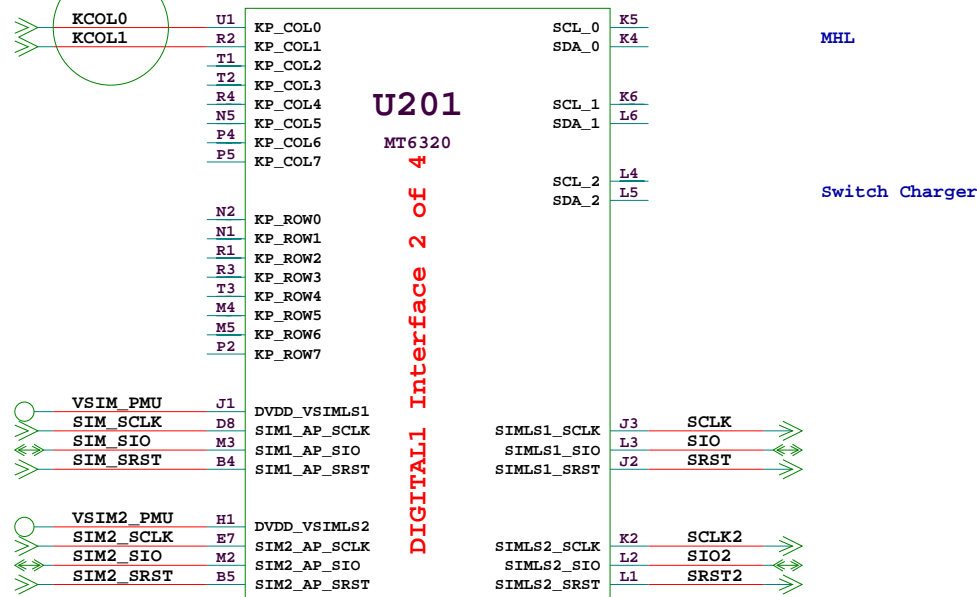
KCOL0
KCOL1

U1 KP_COL0
R2 KP_COL1
T1 KP_COL2
T2 KP_COL3
R4 KP_COL4
N5 KP_COL5
P4 KP_COL6
P5 KP_COL7

N2 KP_ROW0
N1 KP_ROW1
R1 KP_ROW2
R3 KP_ROW3
T3 KP_ROW4
M4 KP_ROW5
M5 KP_ROW6
P2 KP_ROW7

U201
MT6320
DIGITAL1 Interface 2 of 4

SCL_0 K5
SDA_0 K4
MHL

SCL_1 K6
SDA_1 L6

SCL_2 L4
SDA_2 L5
Switch Charger

VSIM_PMU J1 DVDD_VSIMLS1
SIM_SCLK D8 SIM1_AP_SCLK
SIM_SIO M3 SIM1_AP_SIO
SIM_SRST B4 SIM1_AP_SRST

SIMLS1_SCLK J3 SCLK
SIMLS1_SIO L3 SIO
SIMLS1_SRST J2 SRST

VSIM2_PMU H1 DVDD_VSIMLS2
SIM2_SCLK E7 SIM2_AP_SCLK
SIM2_SIO M2 SIM2_AP_SIO
SIM2_SRST B5 SIM2_AP_SRST

SIMLS2_SCLK K2 SCLK2
SIMLS2_SIO L2 SIO2
SIMLS2_SRST L1 SRST2